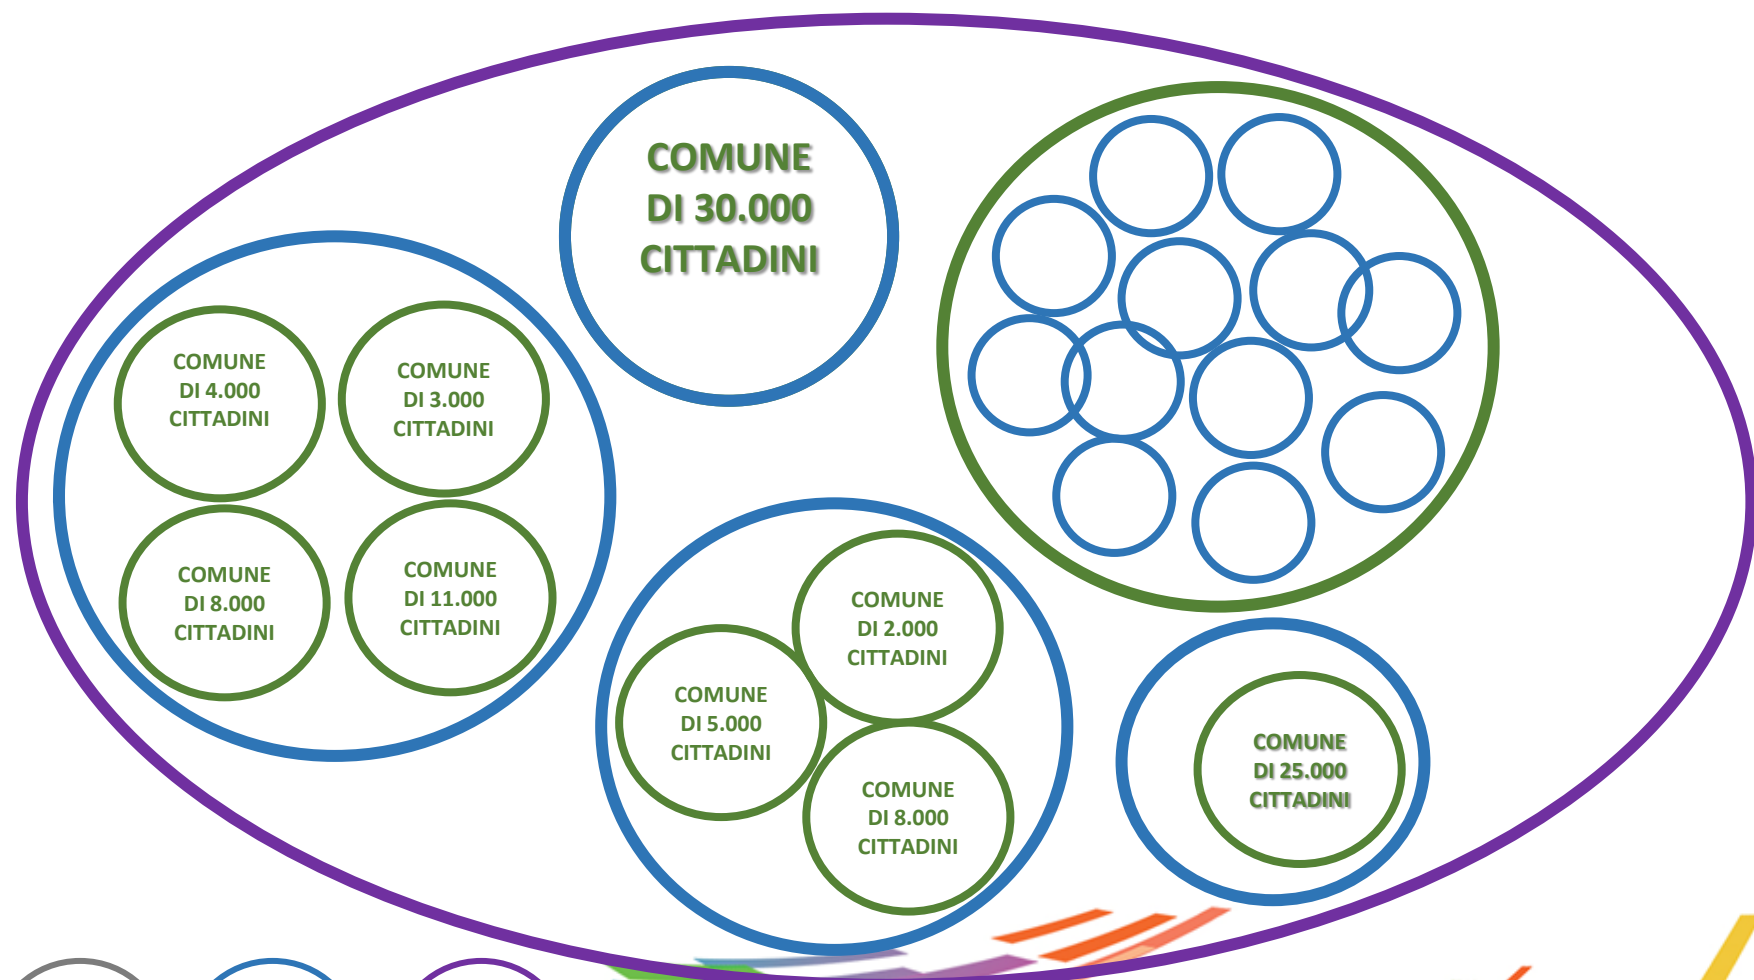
COMUNE DI 30.000 CITTADINI

COMUNE DI 4.000 CITTADINI

COMUNE DI 3.000 CITTADINI

COMUNE DI 8.000 CITTADINI

COMUNE DI 11.000 CITTADINI

COMUNE DI 2.000 CITTADINI

COMUNE DI 5.000 CITTADINI

COMUNE DI 8.000 CITTADINI

COMUNE DI 25.000 CITTADINI